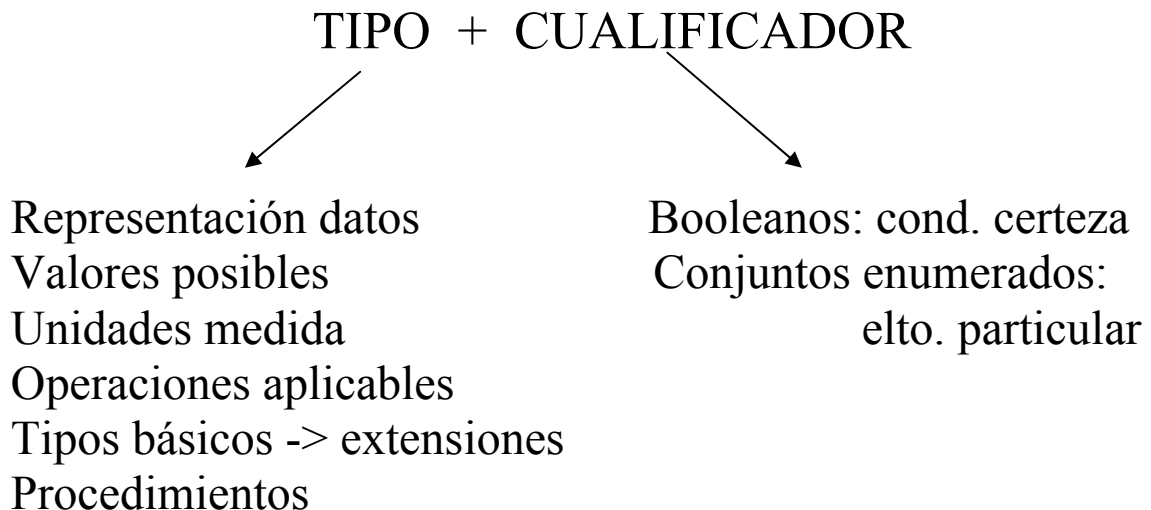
TIPO + CUALIFICADOR

Representación datos
Valores posibles
Unidades medida
Operaciones aplicables
Tipos básicos -> extensiones
Procedimientos

Booleanos: cond. certeza
Conjuntos enumerados: elto. particular